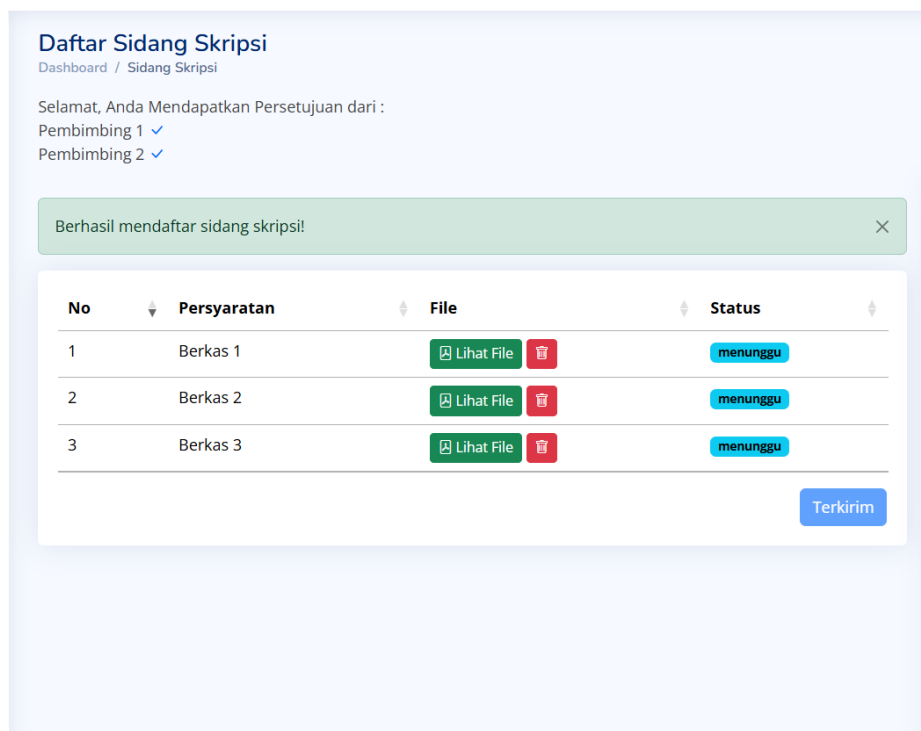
Daftar Sidang Skripsi

Dashboard / Sidang Skripsi

Selamat, Anda Mendapatkan Persetujuan dari :
Pembimbing 1 ✓
Pembimbing 2 ✓

Berhasil mendaftar sidang skripsi! ×

| No | Persyaratan | File | Status |
|---|---|---|---|
| 1 | Berkas 1 | Lihat File | menunggu |
| 2 | Berkas 2 | Lihat File | menunggu |
| 3 | Berkas 3 | Lihat File | menunggu |

Terkirim